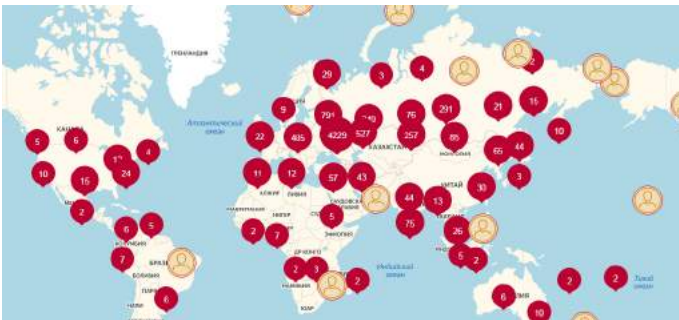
ГРЕНЛАНДИЯ
29
3
4
2
Атлантический океан
9
791
249
76
291
21
15
КАНАДА
5
6
22
485
4229
527
257
85
10
1?
4
65
44
10
15
24
11
12
57
43
КАЗАХСТАН
МОНГОЛИЯ
КИТАЙ
30
3
АЛЖИР
ЛИВИЯ
44
13
2
5
МАВРИТАНИЯ
НИГЕР
СУДАН
75
6
5
2
7
ЭФИОПИЯ
26
КОЛУМБИЯ
ДР КОНГО
7
БРАЗИЛИЯ
БОЛИВИЯ
2
3
Индийский океан
5
2
2
2
2
ПАРАГВАЙ
6
6
Тихий океан
10